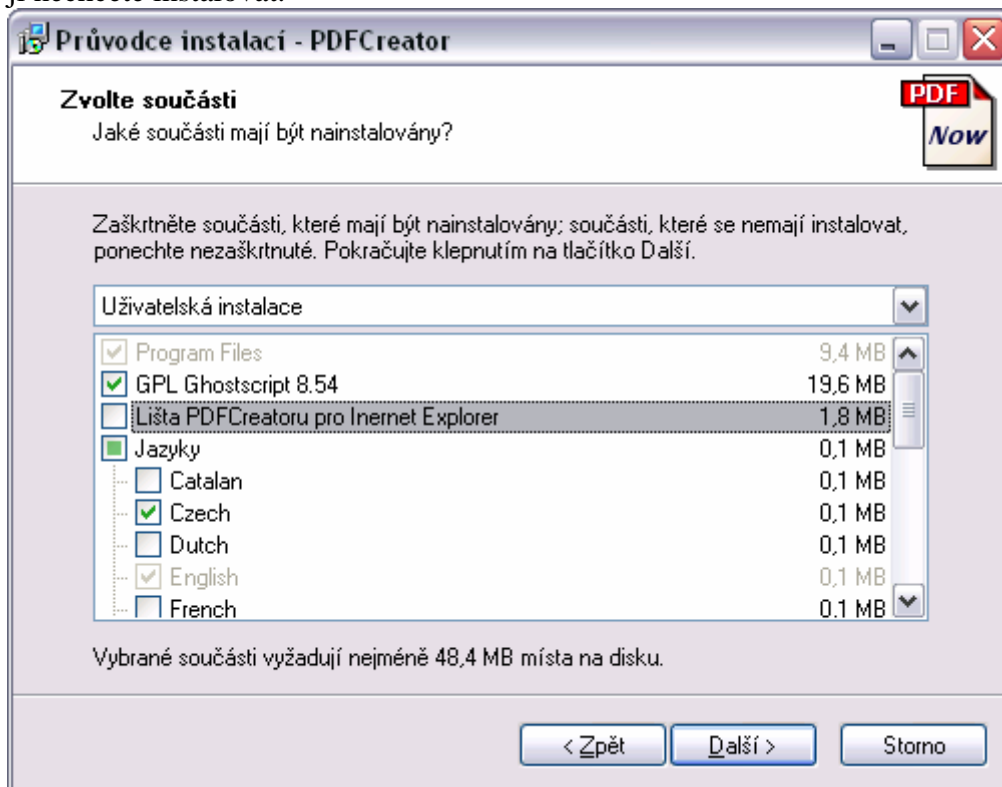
Průvodce instalací - PDFCreator

Zvolte součásti
Jaké součásti mají být nainstalovány?

PDF
Now

Zaškrtněte součásti, které mají být nainstalovány; součásti, které se nemají instalovat, ponechte nezaškrtnuté. Pokračujte klepnutím na tlačítko Další.

Uživatelská instalace

| | |
|---|---|
| Program Files | 9,4 MB |
| GPL Ghostscript 8.54 | 19,6 MB |
| Lišta PDFCreatoru pro Inernet Explorer | 1,8 MB |
| Jazyky | 0,1 MB |
| Catalan | 0,1 MB |
| Czech | 0,1 MB |
| Dutch | 0,1 MB |
| English | 0,1 MB |
| French | 0,1 MB |

Vybrané součásti vyžadují nejméně 48,4 MB místa na disku.

< Zpět | Další > | Storno